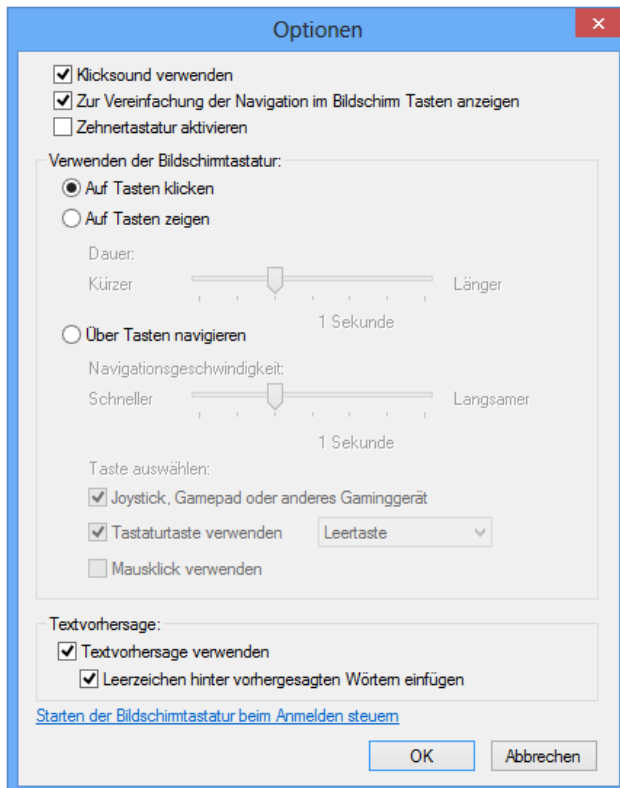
Optionen

Klicksound verwenden
Zur Vereinfachung der Navigation im Bildschirm Tasten anzeigen
Zehnertastatur aktivieren

Verwenden der Bildschirmtastatur:
Auf Tasten klicken
Auf Tasten zeigen
Dauer:
Kürzer
Länger
1 Sekunde
Über Tasten navigieren
Navigationsgeschwindigkeit:
Schneller
Langsamer
1 Sekunde
Taste auswählen:
Joystick, Gamepad oder anderes Gaminggerät
Tastaturtaste verwenden
Leertaste
Mausklick verwenden

Textvorhersage:
Textvorhersage verwenden
Leerzeichen hinter vorhergesagten Wörtern einfügen

Starten der Bildschirmtastatur beim Anmelden steuern

OK
Abbrechen